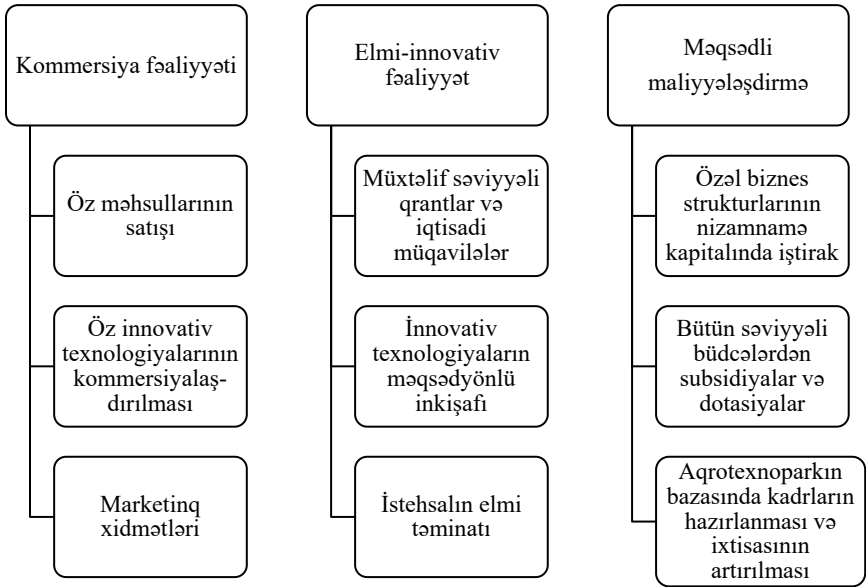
Kommersiya fəaliyyəti

Öz məhsullarının satışı

Öz innovativ texnologiyalarının kommersiyalaşdırılması

Marketinq xidmətləri

Elmi-innovativ fəaliyyət

Müxtəlif səviyyəli qrantlar və iqtisadi müqavilələr

İnnovativ texnologiyaların məqsədyönlü inkişafı

İstehsalın elmi təminatı

Məqsədli maliyyələşdirmə

Özəl biznes strukturlarının nizamnamə kapitalında iştirak

Bütün səviyyəli büdcələrdən subsidiyalar və dotasiyalar

Aqrotexnoparkın bazasında kadrların hazırlanması və ixtisasının artırılması